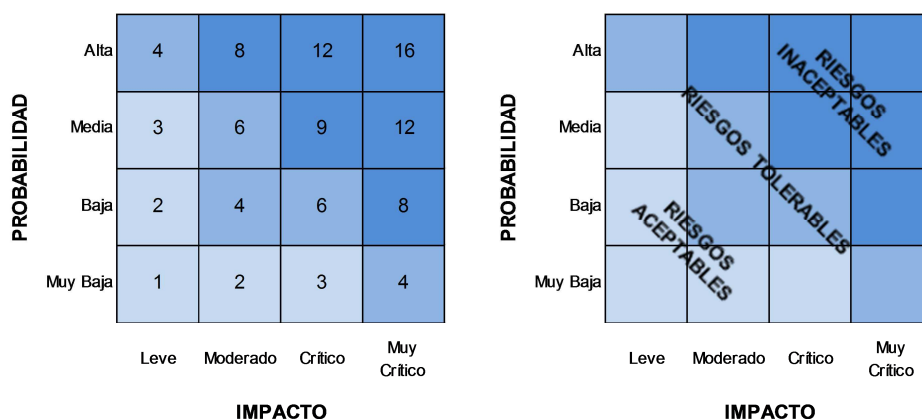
PROBABILIDAD

| | | | | |
|---|---|---|---|---|
| Alta | 4 | 8 | 12 | 16 |
| Media | 3 | 6 | 9 | 12 |
| Baja | 2 | 4 | 6 | 8 |
| Muy Baja | 1 | 2 | 3 | 4 |
| | Leve | Moderado | Crítico | Muy Crítico |

IMPACTO

PROBABILIDAD

Alta
Media
Baja
Muy Baja

RIESGOS INACEPTABLES

RIESGOS TOLERABLES

RIESGOS ACEPTABLES

Leve
Moderado
Crítico
Muy Crítico

IMPACTO